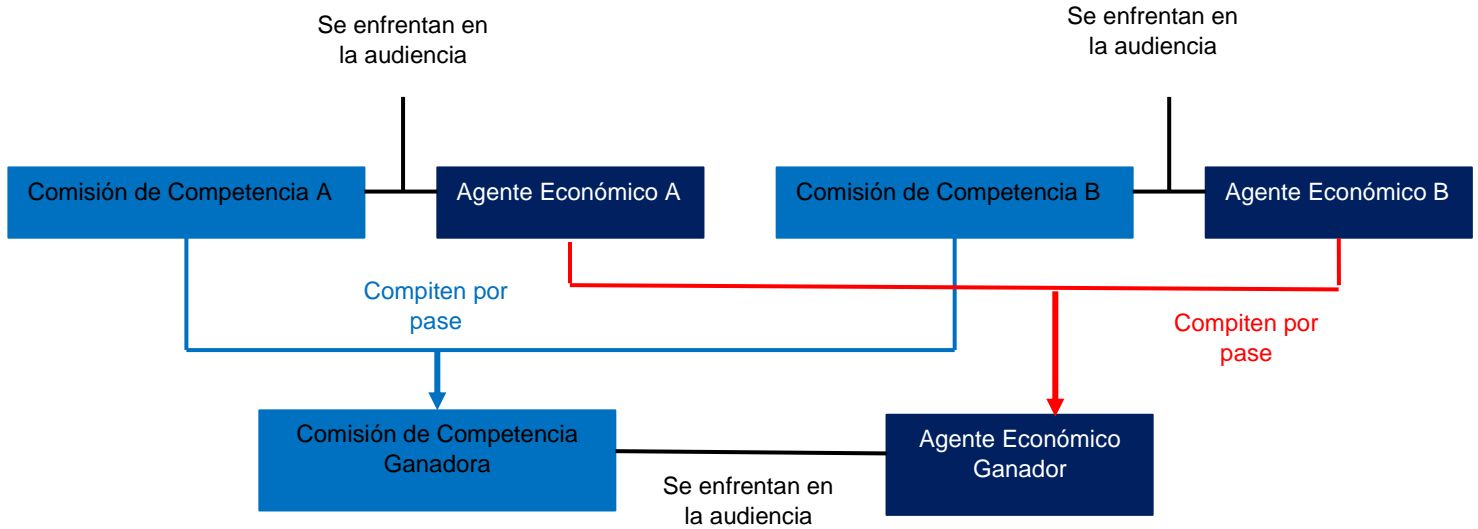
Se enfrentan en la audiencia

Se enfrentan en la audiencia

Comisión de Competencia A

Agente Económico A

Comisión de Competencia B

Agente Económico B

Compiten por pase

Compiten por pase

Comisión de Competencia Ganadora

Agente Económico Ganador

Se enfrentan en la audiencia